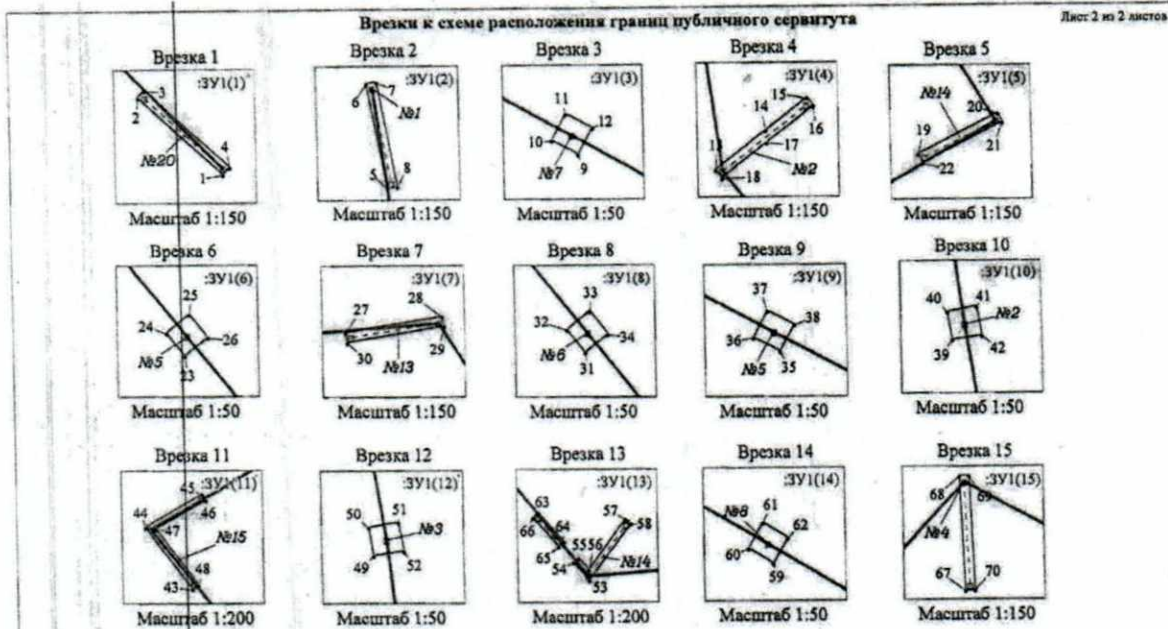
Врезки к схеме расположения границ публичного сервитута

Лист 2 из 2 листов

Врезка 1
:ЗУ1(1)
3
2
№20
4
1
Масштаб 1:150

Врезка 2
:ЗУ1(2)
6
7
№1
5
8
Масштаб 1:150

Врезка 3
:ЗУ1(3)
11
12
10
№7
9
Масштаб 1:50

Врезка 4
:ЗУ1(4)
15
14
16
17
13
№2
18
Масштаб 1:150

Врезка 5
:ЗУ1(5)
№14
20
19
21
22
Масштаб 1:150

Врезка 6
:ЗУ1(6)
25
24
26
№5
23
Масштаб 1:50

Врезка 7
:ЗУ1(7)
27
28
30
№13
29
Масштаб 1:150

Врезка 8
:ЗУ1(8)
33
32
34
№6
31
Масштаб 1:50

Врезка 9
:ЗУ1(9)
37
38
36
№5
35
Масштаб 1:50

Врезка 10
:ЗУ1(10)
40
41
№2
39
42
Масштаб 1:50

Врезка 11
45
:ЗУ1(11)
44
46
47
№15
48
43
Масштаб 1:200

Врезка 12
:ЗУ1(12)
50
51
№3
49
52
Масштаб 1:50

Врезка 13
:ЗУ1(13)
63
57
58
66
64
65
5556
54
№14
53
Масштаб 1:200

Врезка 14
:ЗУ1(14)
№8
61
62
60
59
Масштаб 1:50

Врезка 15
:ЗУ1(15)
68
69
№4
67
70
Масштаб 1:150